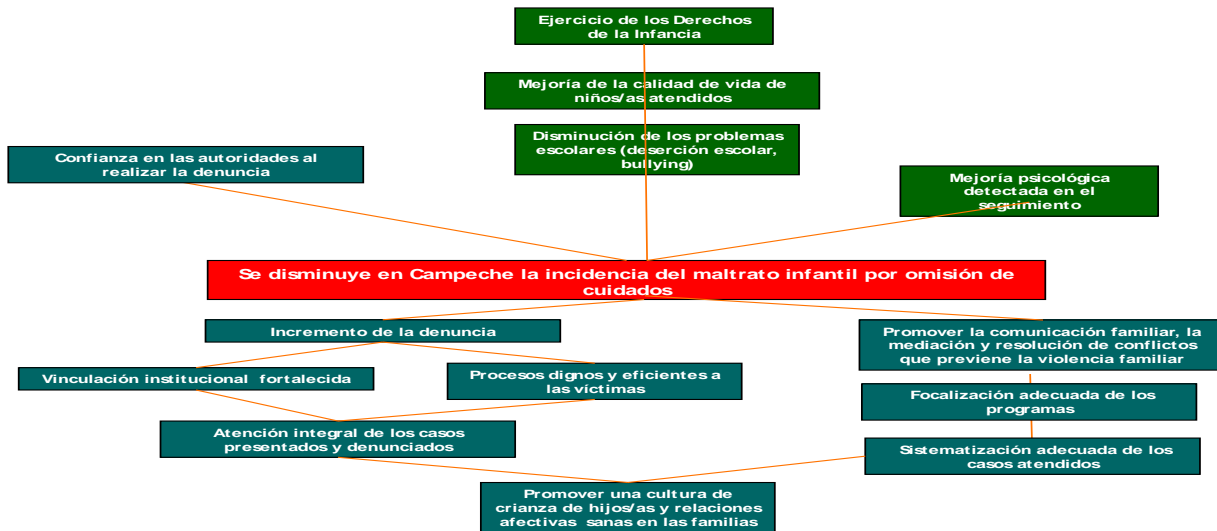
Ejercicio de los Derechos de la Infancia

Mejoría de la calidad de vida de niños/as atendidos

Disminución de los problemas escolares (deserción escolar, bullying)

Confianza en las autoridades al realizar la denuncia

Mejoría psicológica detectada en el seguimiento

Se disminuye en Campeche la incidencia del maltrato infantil por omisión de cuidados

Incremento de la denuncia

Promover la comunicación familiar, la mediación y resolución de conflictos que previene la violencia familiar

Vinculación institucional fortalecida

Procesos dignos y eficientes a las víctimas

Focalización adecuada de los programas

Atención integral de los casos presentados y denunciados

Sistematización adecuada de los casos atendidos

Promover una cultura de crianza de hijos/as y relaciones afectivas sanas en las familias